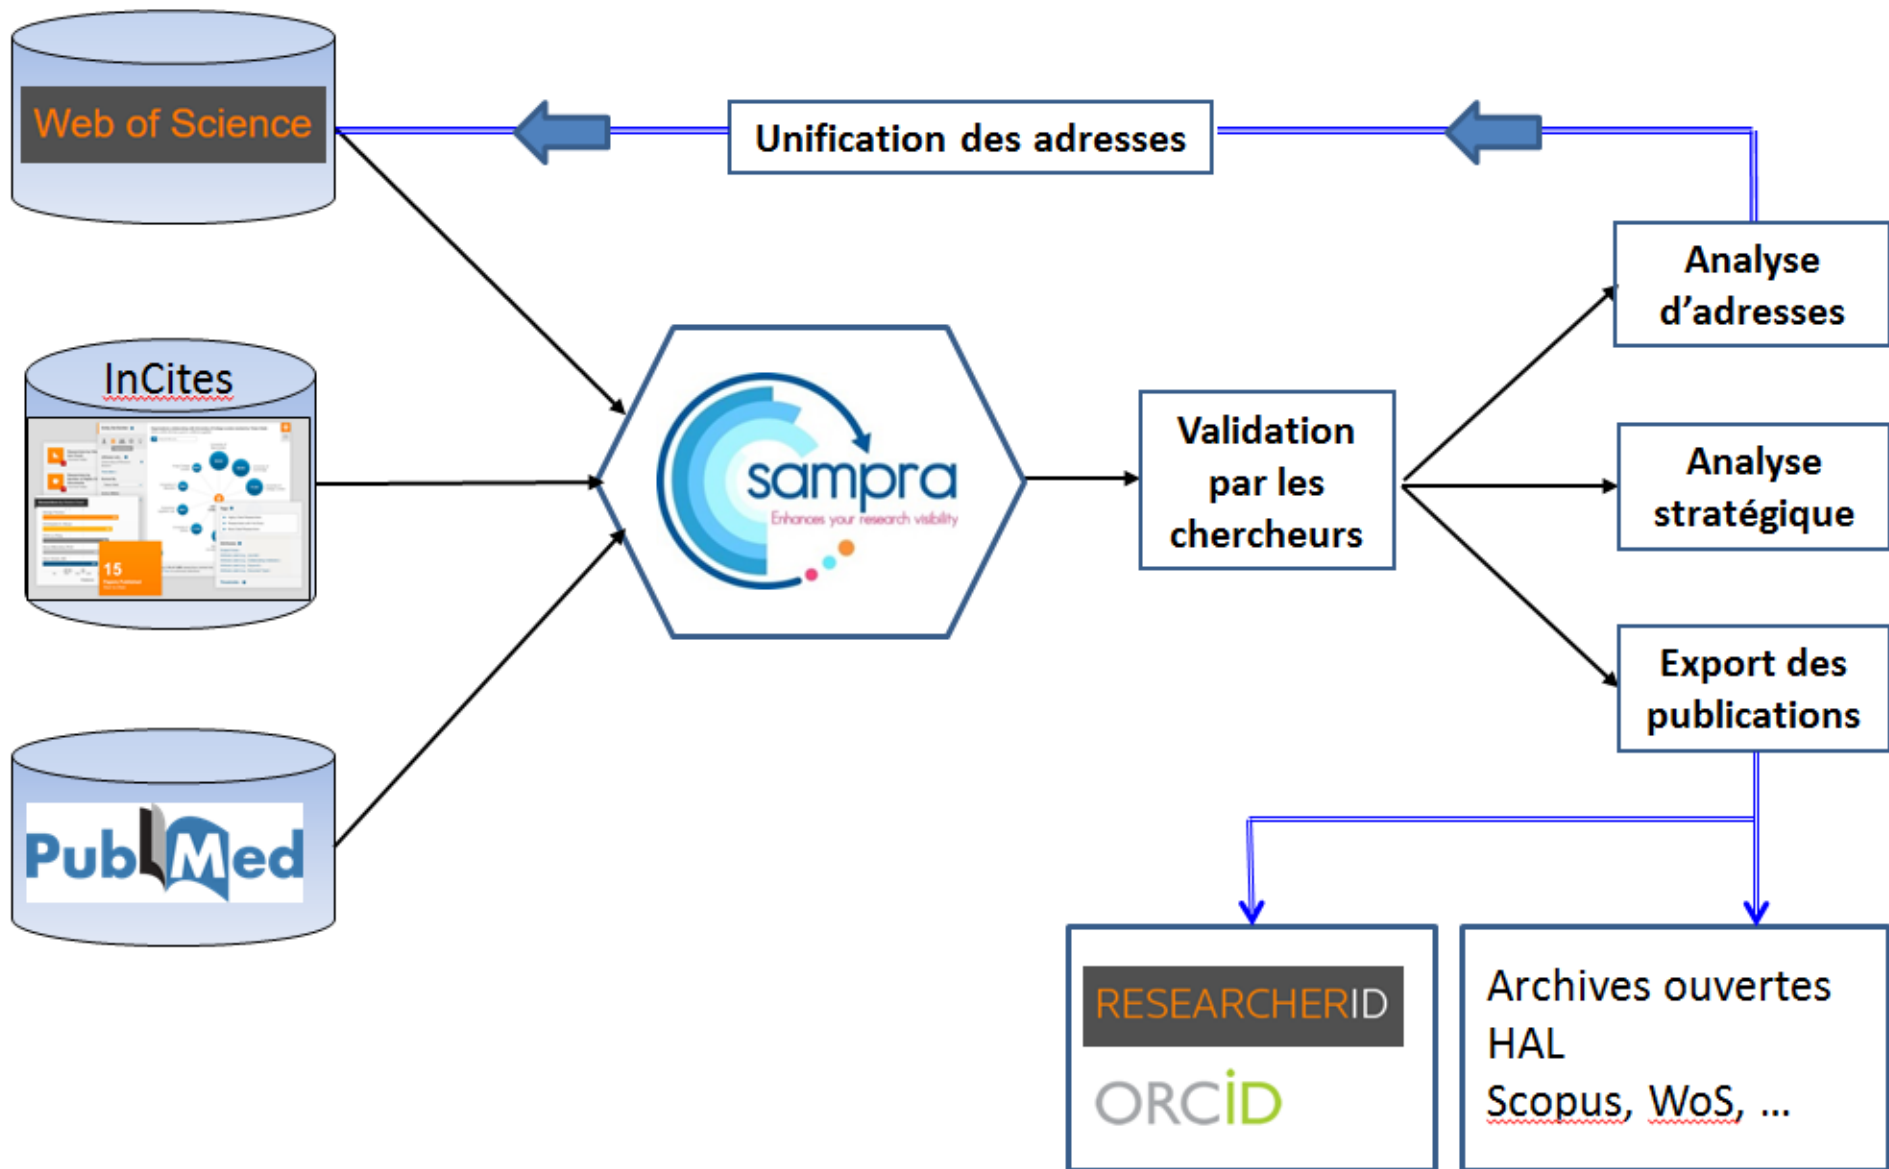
Web of Science

Unification des adresses

InCites

15

PubMed

sampra
Enhances your research visibility

Validation par les chercheurs

Analyse d'adresses

Analyse stratégique

Export des publications

RESEARCHERID
ORCID

Archives ouvertes
HAL
Scopus, WoS, …